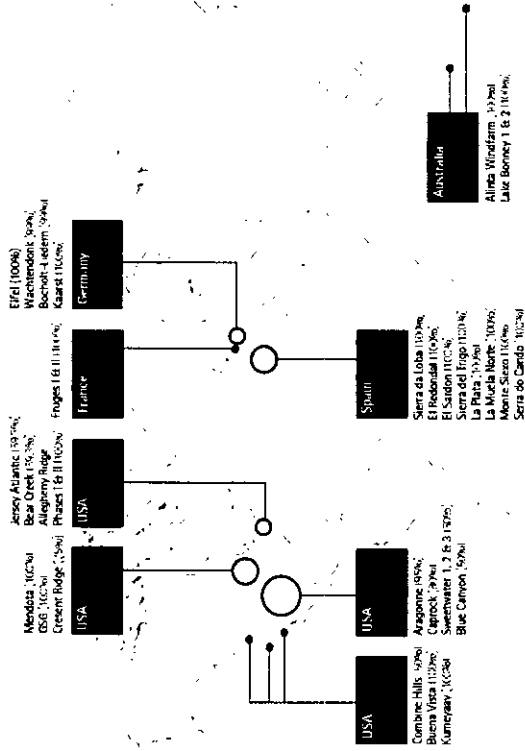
Eifel (100%)
Wachtendonk (50%)
Bocholt-Liedern (50%)
Kaarst (100%)

Germany

Fruges I & II (100%)

France

Spain

Sierra da Loba (100%)
El Redondal (100%)
El Sardon (100%)
Sierra del Trigo (100%)
La Plata (50%)
La Muela Norte (100%)
Monte Seixo (100%)
Serra do Cando (100%)

Jersey Atlantic (50%)
Bear Creek (50%)
Allegheny Ridge
Phases I & II (100%)

USA

Mendota (100%)
DSR (100%)
Crescent Ridge (50%)

USA

USA

Aragonne (95%)
Caprock (50%)
Sweetwater 1, 2 & 3 (50%)
Blue Canyon (50%)

USA

Combine Hills (50%)
Buena Vista (100%)
Kumeyaay (100%)

Australia

Alinta Windfarm (50%)
Lake Bonney 1 & 2 (100%)